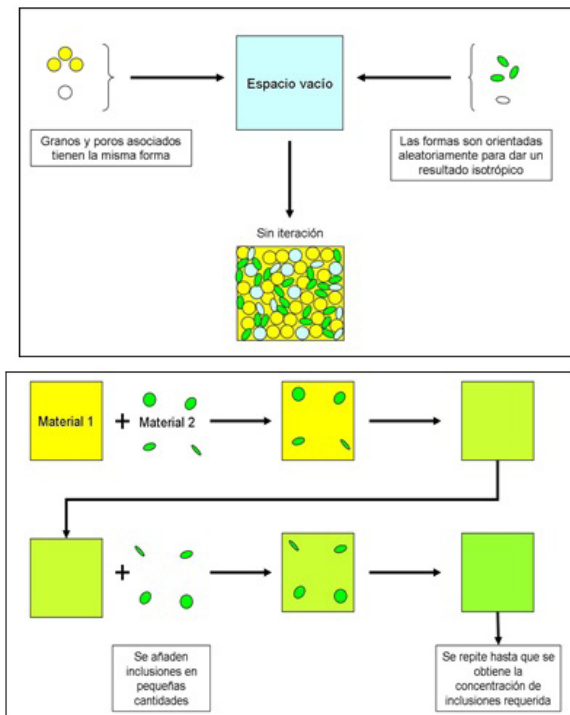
Espacio vacío

Granos y poros asociados tienen la misma forma

Las formas son orientadas aleatoriamente para dar un resultado isotrópico

Sin iteración

Material 1 + Material 2

+

Se añaden inclusiones en pequeñas cantidades

Se repite hasta que se obtiene la concentración de inclusiones requerida